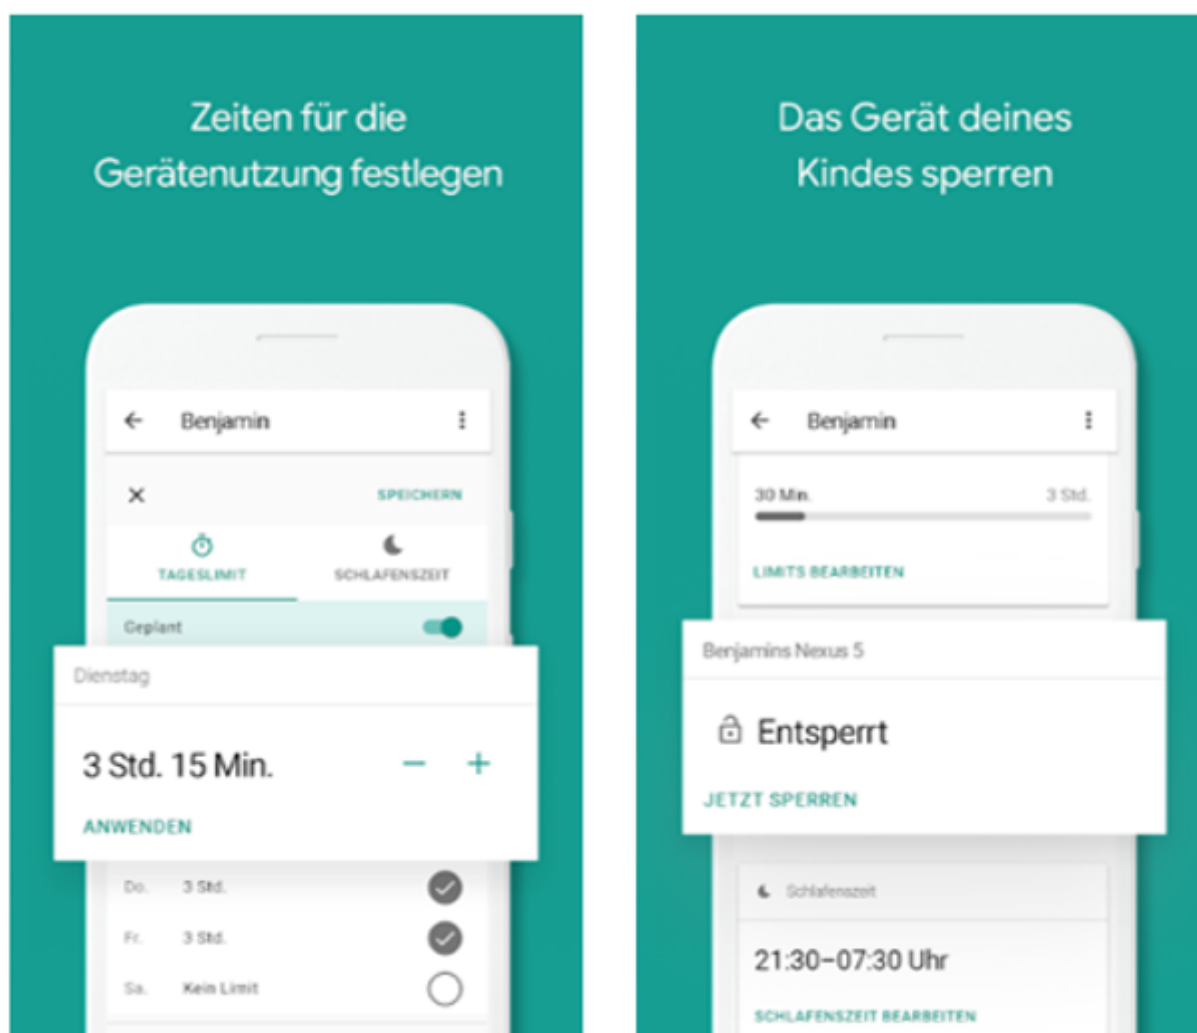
Zeiten für die Gerätenutzung festlegen

Benjamin

SPEICHERN

TAGESLIMIT

SCHLAFENSZEIT

Geplant

Dienstag

3 Std. 15 Min.

–

+

ANWENDEN

Do. 3 Std.

Fr. 3 Std.

Sa. Kein Limit

Das Gerät deines Kindes sperren

Benjamin

30 Min.

3 Std.

LIMITS BEARBEITEN

Benjamins Nexus 5

Entsperrt

JETZT SPERREN

Schlafenszeit

21:30–07:30 Uhr

SCHLAFENSZEIT BEARBEITEN